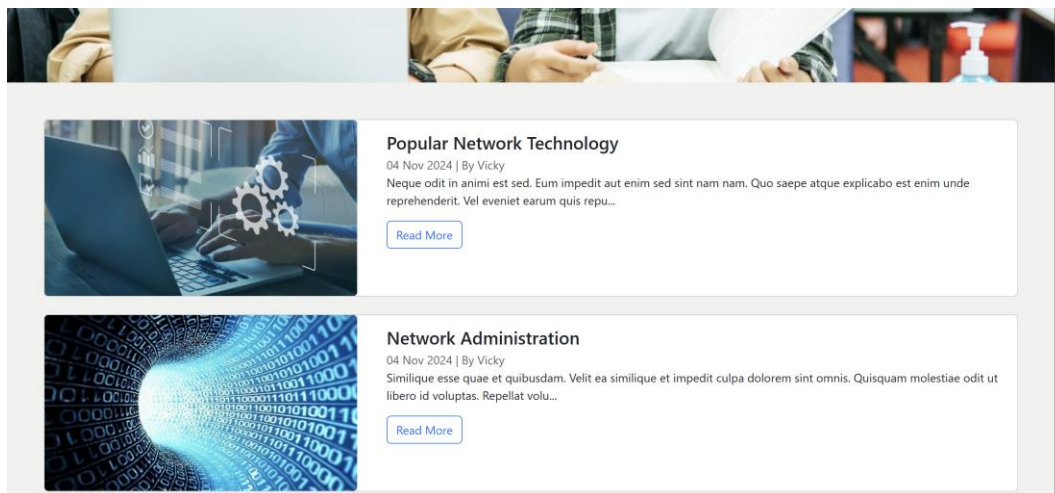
Popular Network Technology

04 Nov 2024 | By Vicky

Neque odit in animi est sed. Eum impedit aut enim sed sint nam nam. Quo saepe atque explicabo est enim unde reprehenderit. Vel eveniet earum quis repu...

Read More

Network Administration

04 Nov 2024 | By Vicky

Similique esse quae et quibusdam. Velit ea similique et impedit culpa dolorem sint omnis. Quisquam molestiae odit ut libero id voluptas. Repellat volu...

Read More